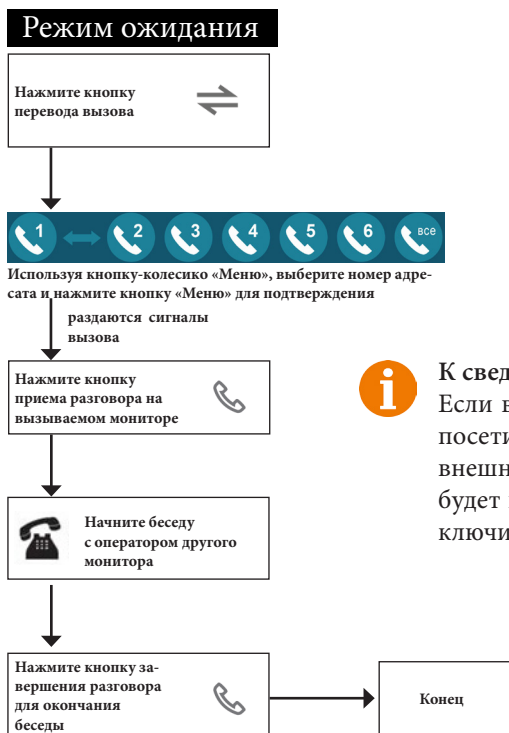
Режим ожидания

Нажмите кнопку перевода вызова

1 2 3 4 5 6 все

Используя кнопку-колесико «Меню», выберите номер адресата и нажмите кнопку «Меню» для подтверждения

раздаются сигналы вызова

Нажмите кнопку приема разговора на вызываемом мониторе

К свед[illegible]
Если в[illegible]
посети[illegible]
внешн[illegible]
будет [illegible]
ключи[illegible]

Начните беседу с оператором другого монитора

Нажмите кнопку завершения разговора для окончания беседы

Конец